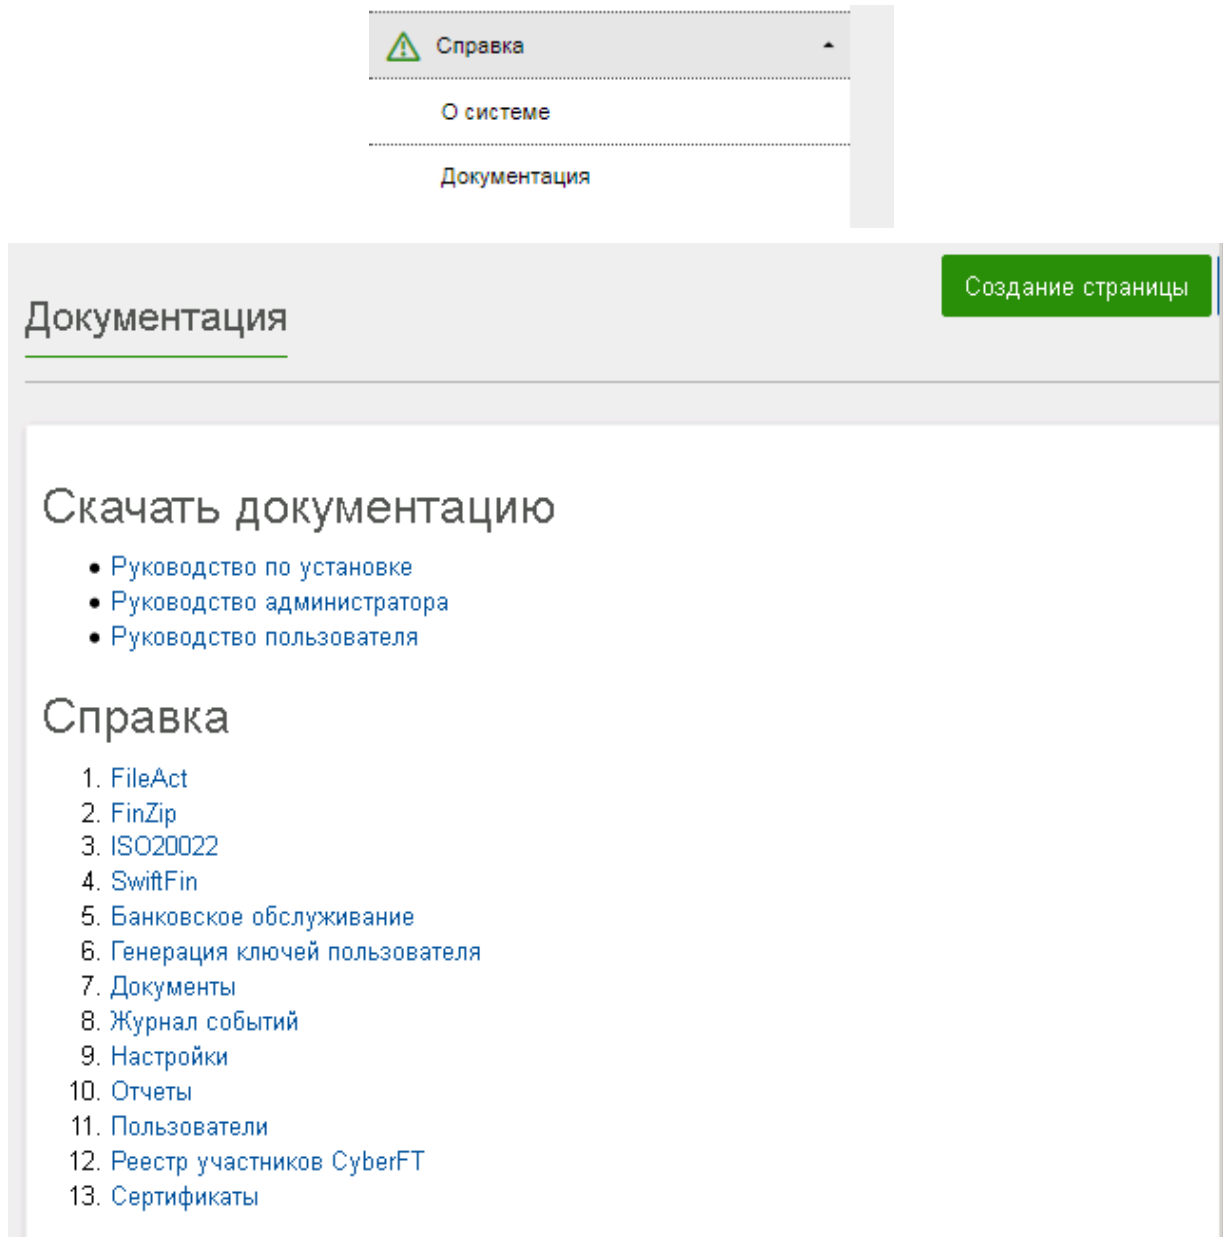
Справка

О системе

Документация

Документация

Создание страницы

Скачать документацию

- Руководство по установке
- Руководство администратора
- Руководство пользователя

Справка

1. FileAct
2. FinZip
3. ISO20022
4. SwiftFin
5. Банковское обслуживание
6. Генерация ключей пользователя
7. Документы
8. Журнал событий
9. Настройки
10. Отчеты
11. Пользователи
12. Реестр участников CyberFT
13. Сертификаты